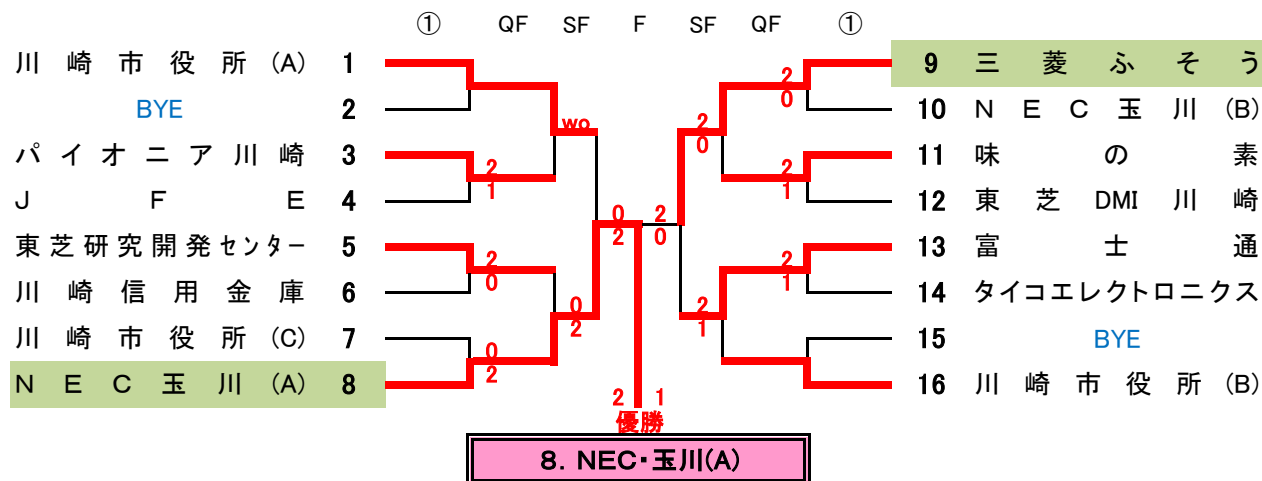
① QF SF F SF QF ①

川崎市役所(A) 1
BYE 2
パイオニア川崎 3
JFE 4
東芝研究開発センター 5
川崎信用金庫 6
川崎市役所(C) 7
NEC玉川(A) 8

9 三菱ふそう
10 NEC玉川(B)
11 味の素
12 東芝DMI川崎
13 富士通
14 タイコエレクトロニクス
15 BYE
16 川崎市役所(B)

wo
2
1
2
0
0
2
0
2
0
2
2
0
2
0
2
1
2
1
2
1
2 1
優勝

8. NEC・玉川(A)